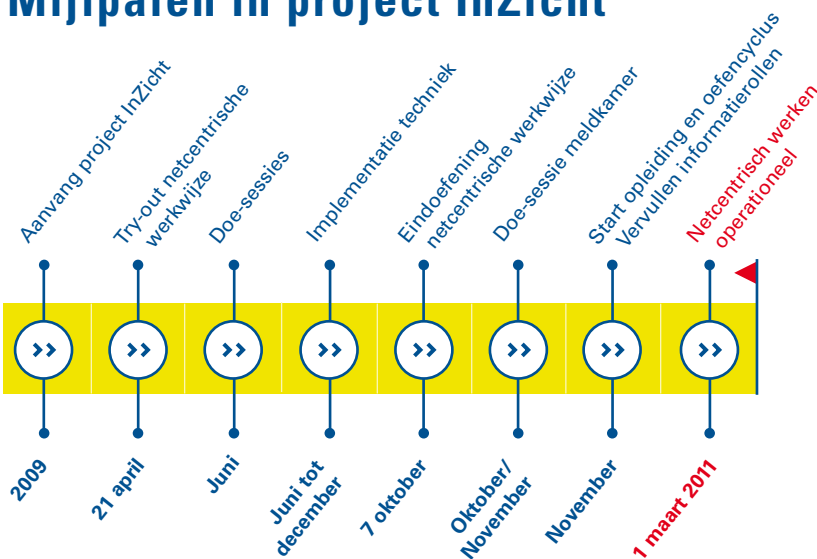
Mijlpalen in project InZicht

Aanvang project InZicht

Try-out netcentrische werkwijze

Doe-sessies

Implementatie techniek

Eindoefening netcentrische werkwijze

Doe-sessie meldkamer

Start opleiding en oefencyclus Vervullen informatierollen

Netcentrisch werken operationeel

2009

21 april

Juni

Juni tot december

7 oktober

Oktober/ November

November

1 maart 2011